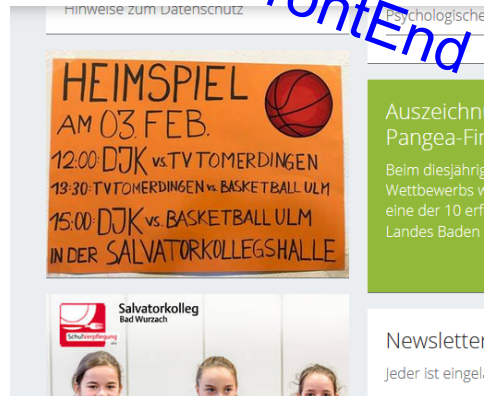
Hinweise zum Datenschutz

rontEnd

Psychologische

HEIMSPIEL
AM 03. FEB.
12:00: DJK vs. TV TOMERDINGEN
13:30: TV TOMERDINGEN vs. BASKETBALL ULM
15:00: DJK vs. BASKETBALL ULM
IN DER SALVATORKOLLEGSHALLE

Auszeichn
Pangea-Fin

Beim diesjährig
Wettbewerbs w
eine der 10 erf
Landes Baden

Salvatorkolleg
Bad Wurzach

SchulVerpflegung

Newsletter

Jeder ist eingel